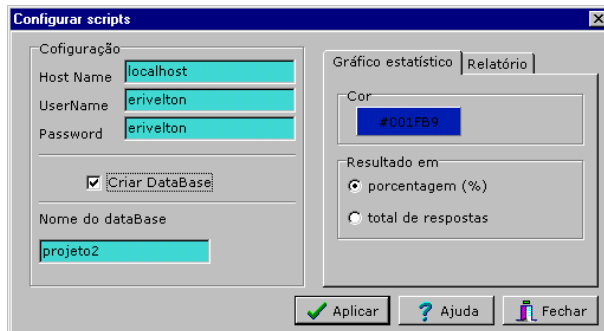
Configurar scripts

Cofiguração
Host Name localhost
UserName erivelton
Password erivelton

Criar DataBase

Nome do dataBase
projeto2

Gráfico estatístico | Relatório

Cor
#001FB9

Resultado em
porcentagem (%)
total de respostas

Aplicar
Ajuda
Fechar